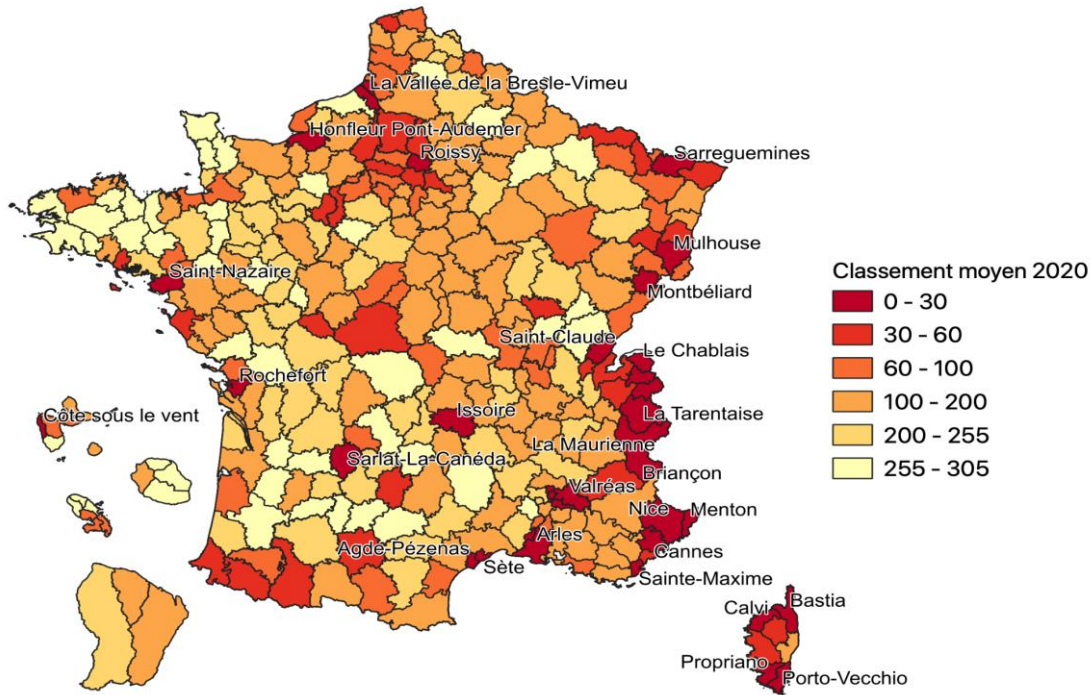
La Vallée de la Bresle-Vimeu
Honfleur Pont-Audemer
Roissy
Sarreguemines
Mulhouse
Saint-Nazaire
Montbéliard
Saint-Claude
Le Chablais
Rochefort
Côte sous le vent
Issoire
La Tarentaise
La Maurienne
Sarlat-La-Canéda
Briançon
Valréas
Nice
Menton
Arles
Agde-Pézenas
Cannes
Sète
Sainte-Maxime
Calvi
Bastia
Propriano
Porto-Vecchio

Classement moyen 2020
0 - 30
30 - 60
60 - 100
100 - 200
200 - 255
255 - 305